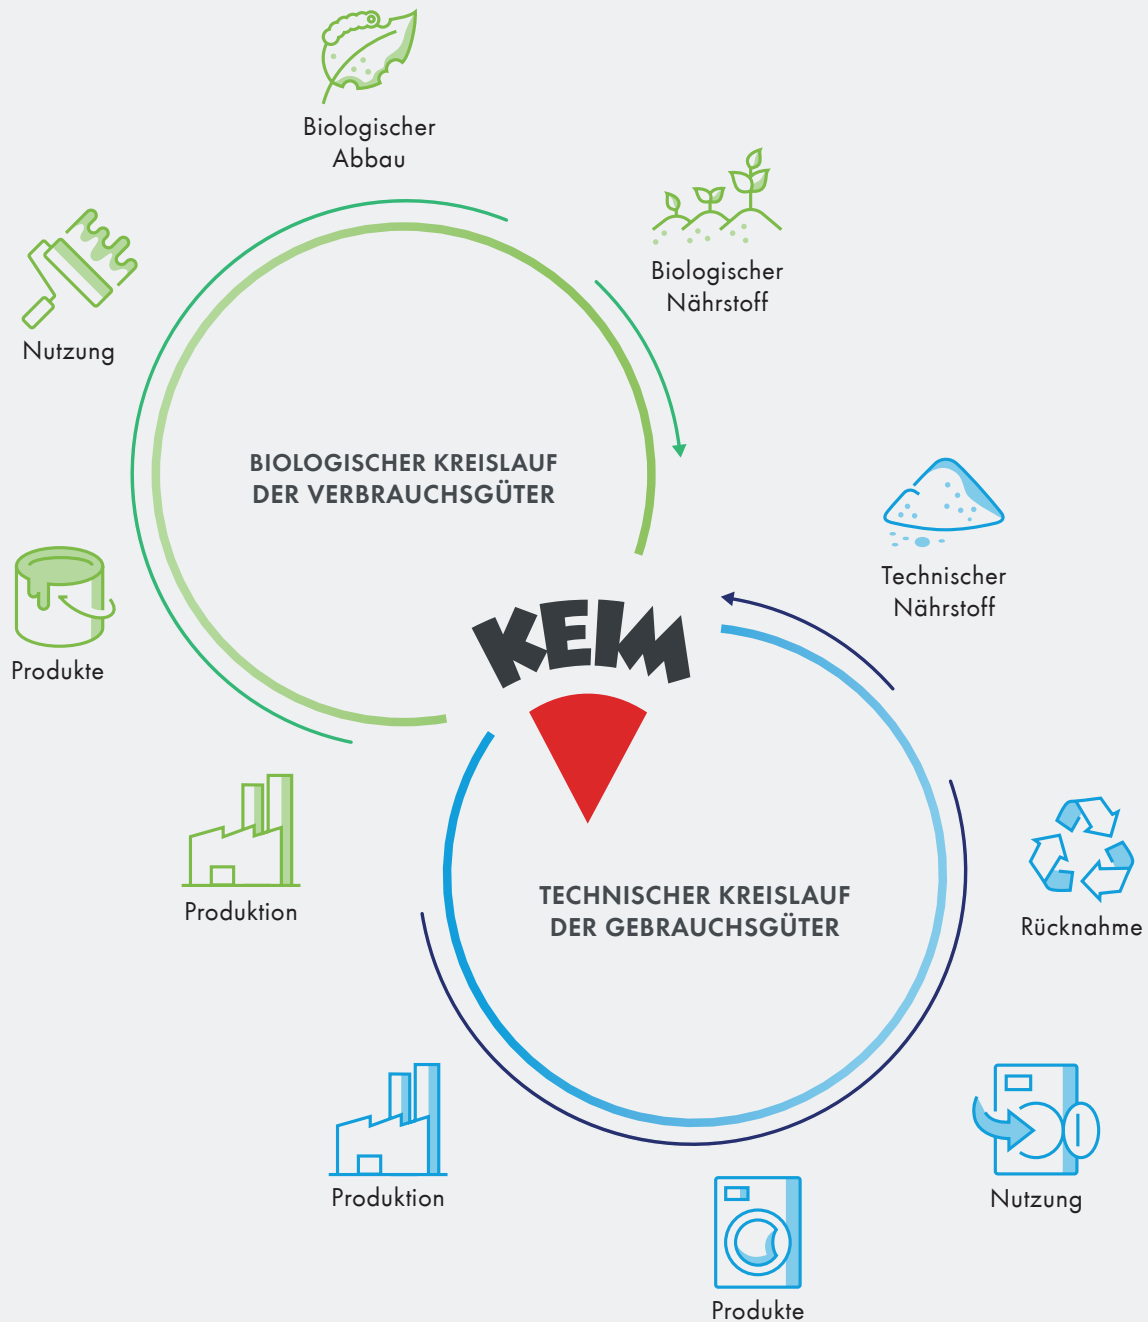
Biologischer Abbau

Biologischer Nährstoff

Nutzung

BIOLOGISCHER KREISLAUF
DER VERBRAUCHSGÜTER

Technischer Nährstoff

Produkte

KEIM

Produktion

Rücknahme

TECHNISCHER KREISLAUF
DER GEBRAUCHSGÜTER

Produktion

Nutzung

Produkte